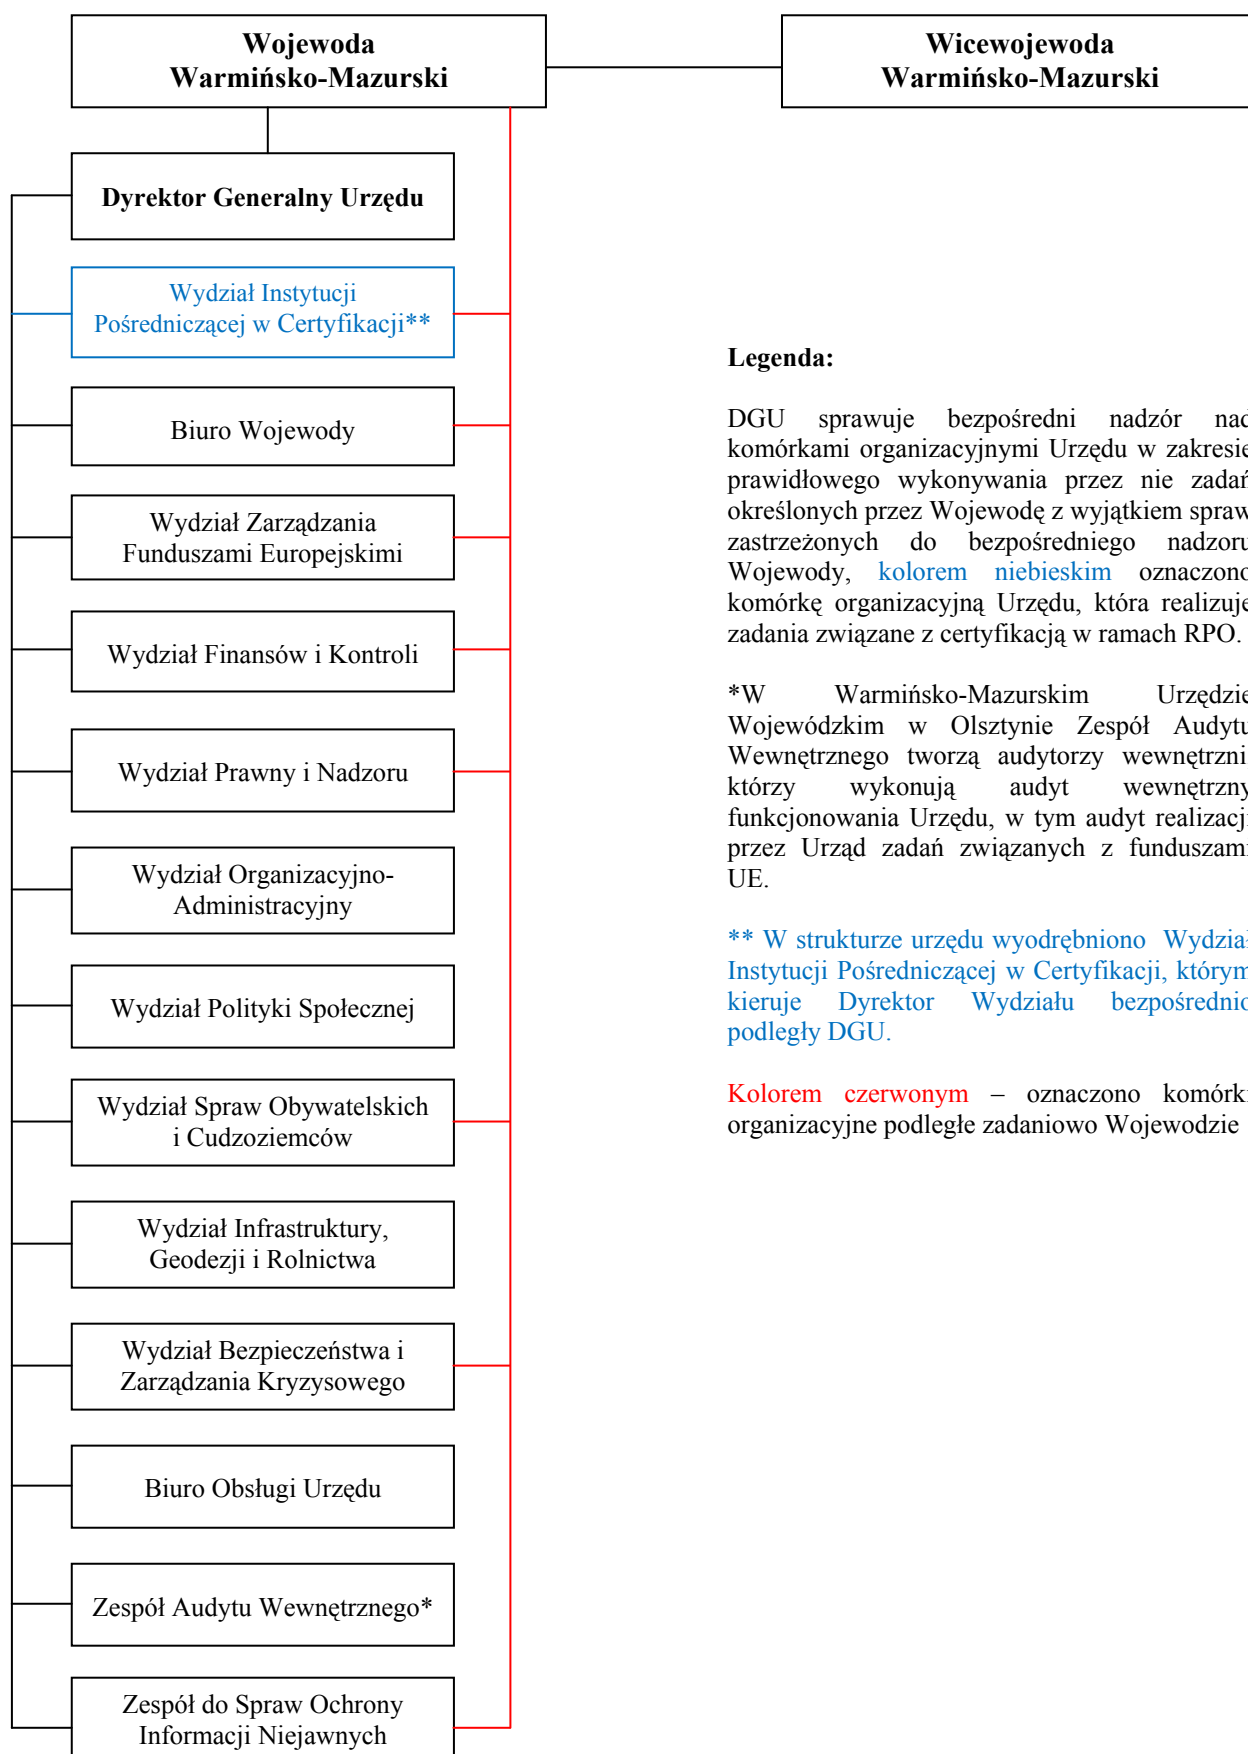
Wojewoda
Warmińsko-Mazurski

Wicewojewoda
Warmińsko-Mazurski

Dyrektor Generalny Urzędu

Wydział Instytucji Pośredniczącej w Certyfikacji**

Biuro Wojewody

Wydział Zarządzania Funduszami Europejskimi

Wydział Finansów i Kontroli

Wydział Prawny i Nadzoru

Wydział Organizacyjno-Administracyjny

Wydział Polityki Społecznej

Wydział Spraw Obywatelskich i Cudzoziemców

Wydział Infrastruktury, Geodezji i Rolnictwa

Wydział Bezpieczeństwa i Zarządzania Kryzysowego

Biuro Obsługi Urzędu

Zespół Audytu Wewnętrznego*

Zespół do Spraw Ochrony Informacji Niejawnych

Legenda:

DGU sprawuje bezpośredni nadzór nad komórkami organizacyjnymi Urzędu w zakresie prawidłowego wykonywania przez nie zadań określonych przez Wojewodę z wyjątkiem spraw zastrzeżonych do bezpośredniego nadzoru Wojewody, kolorem niebieskim oznaczono komórkę organizacyjną Urzędu, która realizuje zadania związane z certyfikacją w ramach RPO.

*W Warmińsko-Mazurskim Urzędzie Wojewódzkim w Olsztynie Zespół Audytu Wewnętrznego tworzą audytorzy wewnętrzni, którzy wykonują audyt wewnętrzny funkcjonowania Urzędu, w tym audyt realizacji przez Urząd zadań związanych z funduszami UE.

** W strukturze urzędu wyodrębniono Wydział Instytucji Pośredniczącej w Certyfikacji, którym kieruje Dyrektor Wydziału bezpośrednio podległy DGU.

Kolorem czerwonym – oznaczono komórki organizacyjne podległe zadaniowo Wojewodzie